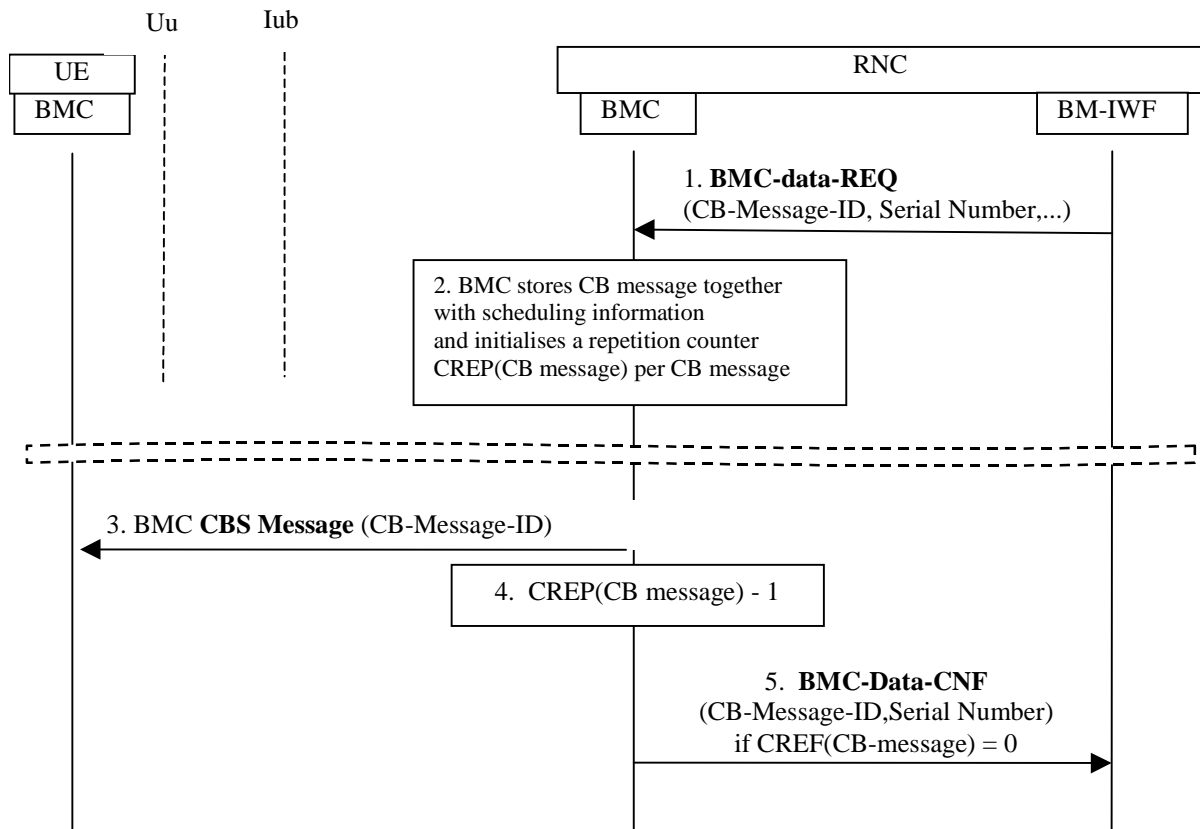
Uu

Iub

UE

BMC

RNC

BMC

BM-IWF

1. **BMC-data-REQ**
(CB-Message-ID, Serial Number,...)

2. BMC stores CB message together with scheduling information and initialises a repetition counter CREP(CB message) per CB message

3. BMC **CBS Message** (CB-Message-ID)

4. CREP(CB message) - 1

5. **BMC-Data-CNF**
(CB-Message-ID,Serial Number)
if CREF(CB-message) = 0